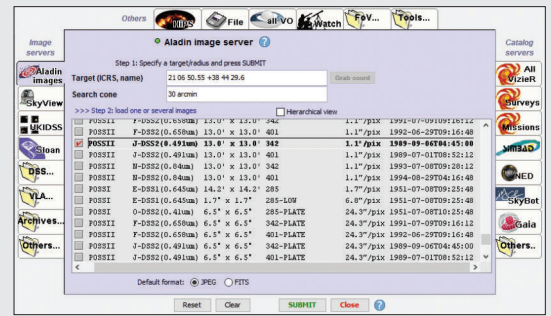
Others
HiPS
File
all VO
Watch
FoV...
Tools...

Image servers
Aladin images
SkyView
UKIDSS
Sloan
DSS...
VLA...
Archives...
Others...

Aladin image server

Step 1: Specify a target/radius and press SUBMIT

Target (ICRS, name) 21 06 50.55 +38 44 29.6
Grab coord
Search cone 30 arcmin

>>> Step 2: load one or several images
Hierarchical view

| | | | | | | |
|---|---|---|---|---|---|---|
| | POSSII | F-DSS2(0.658um) | 13.0' x 13.0' | 342 | 1.1"/pix | 1991-07-09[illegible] |
| | POSSII | F-DSS2(0.658um) | 13.0' x 13.0' | 401 | 1.1"/pix | 1992-06-29T09:16:42 |
| ✓ | POSSII | J-DSS2(0.491um) | 13.0' x 13.0' | 342 | 1.1"/pix | 1989-09-06T04:45:00 |
| | POSSII | J-DSS2(0.491um) | 13.0' x 13.0' | 401 | 1.1"/pix | 1989-07-01T08:52:12 |
| | POSSII | N-DSS2(0.84um) | 13.0' x 13.0' | 342 | 1.1"/pix | 1993-07-08T09:28:12 |
| | POSSII | N-DSS2(0.84um) | 13.0' x 13.0' | 401 | 1.1"/pix | 1994-08-28T04:16:48 |
| | POSSI | E-DSS1(0.645um) | 14.2' x 14.2' | 285 | 1.7"/pix | 1951-07-08T09:25:48 |
| | POSSI | E-DSS1(0.645um) | 1.7° x 1.7° | 285-LOW | 6.8"/pix | 1951-07-08T09:25:48 |
| | POSSI | O-DSS2(0.41um) | 6.5° x 6.5° | 285-PLATE | 24.3"/pix | 1951-07-08T10:25:48 |
| | POSSII | F-DSS2(0.658um) | 6.5° x 6.5° | 342-PLATE | 24.3"/pix | 1991-07-09T09:16:12 |
| | POSSII | F-DSS2(0.658um) | 6.5° x 6.5° | 401-PLATE | 24.3"/pix | 1992-06-29T09:16:12 |
| | POSSII | J-DSS2(0.491um) | 6.5° x 6.5° | 342-PLATE | 24.3"/pix | 1989-09-06T04:45:00 |
| | POSSII | J-DSS2(0.491um) | 6.5° x 6.5° | 401-PLATE | 24.3"/pix | 1989-07-01T08:52:12 |

Default format: JPEG FITS

Reset Clear SUBMIT Close

Catalog servers
All VizieR
Surveys
Missions
Simbad
NED
SkyBot
Gaia
Others..